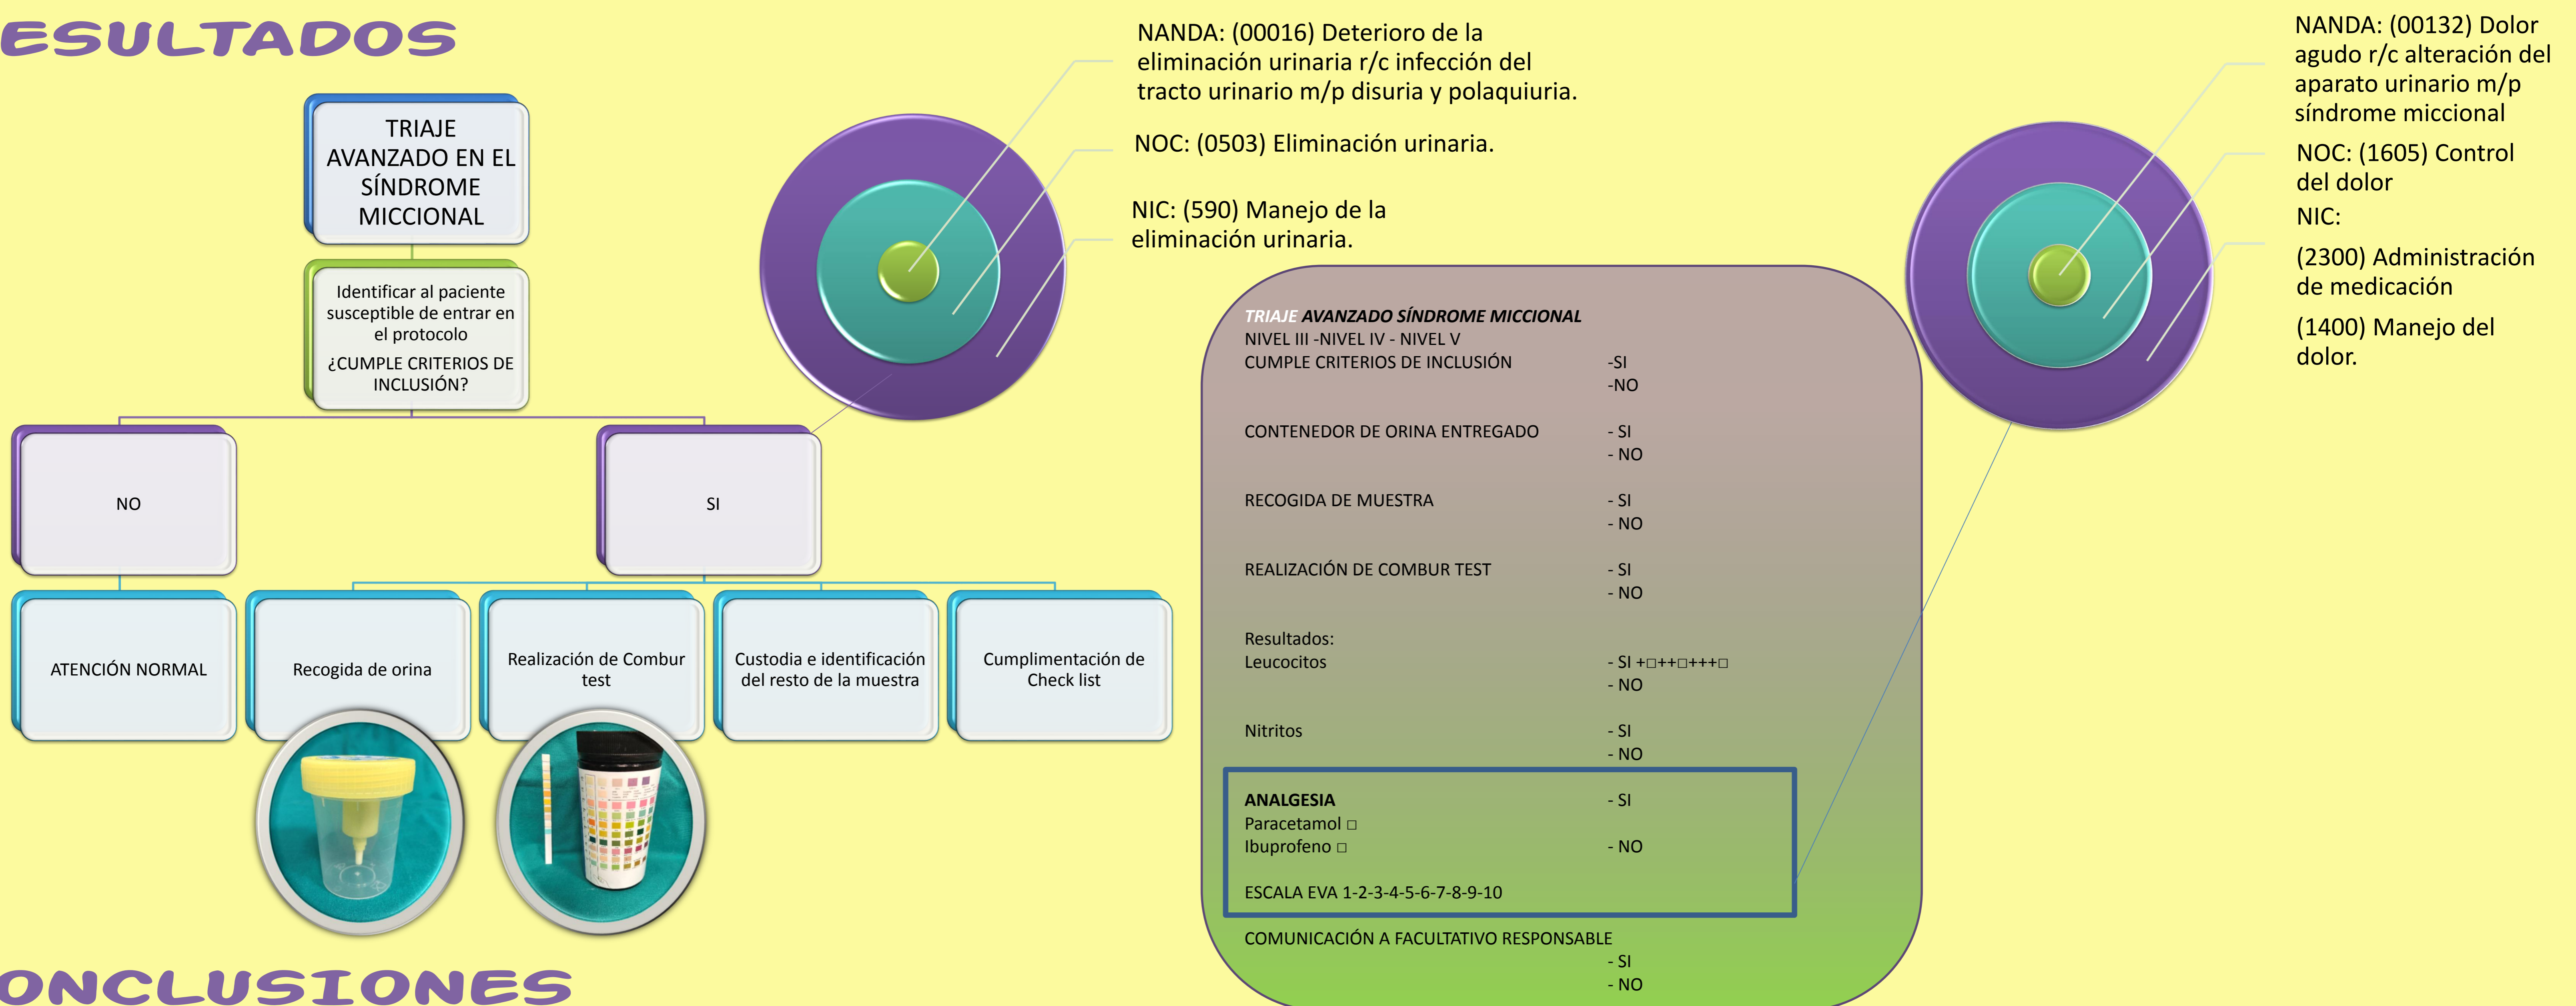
ESULTADOS

TRIAJE AVANZADO EN EL SÍNDROME MICCIONAL

Identificar al paciente susceptible de entrar en el protocolo

¿CUMPLE CRITERIOS DE INCLUSIÓN?

NO

SI

ATENCIÓN NORMAL

Recogida de orina

Realización de Combur test

Custodia e identificación del resto de la muestra

Cumplimentación de Check list

NANDA: (00016) Deterioro de la eliminación urinaria r/c infección del tracto urinario m/p disuria y polaquiuria.

NOC: (0503) Eliminación urinaria.

NIC: (590) Manejo de la eliminación urinaria.

TRIAJE AVANZADO SÍNDROME MICCIONAL
NIVEL III -NIVEL IV - NIVEL V
CUMPLE CRITERIOS DE INCLUSIÓN -SI
-NO

CONTENEDOR DE ORINA ENTREGADO - SI
- NO

RECOGIDA DE MUESTRA - SI
- NO

REALIZACIÓN DE COMBUR TEST - SI
- NO

Resultados:
Leucocitos - SI +□++□+++□
- NO

Nitritos - SI
- NO

ANALGESIA - SI
Paracetamol □
Ibuprofeno □ - NO

ESCALA EVA 1-2-3-4-5-6-7-8-9-10

COMUNICACIÓN A FACULTATIVO RESPONSABLE
- SI
- NO

NANDA: (00132) Dolor agudo r/c alteración del aparato urinario m/p síndrome miccional

NOC: (1605) Control del dolor

NIC:

(2300) Administración de medicación

(1400) Manejo del dolor.

ONCLUSIONES